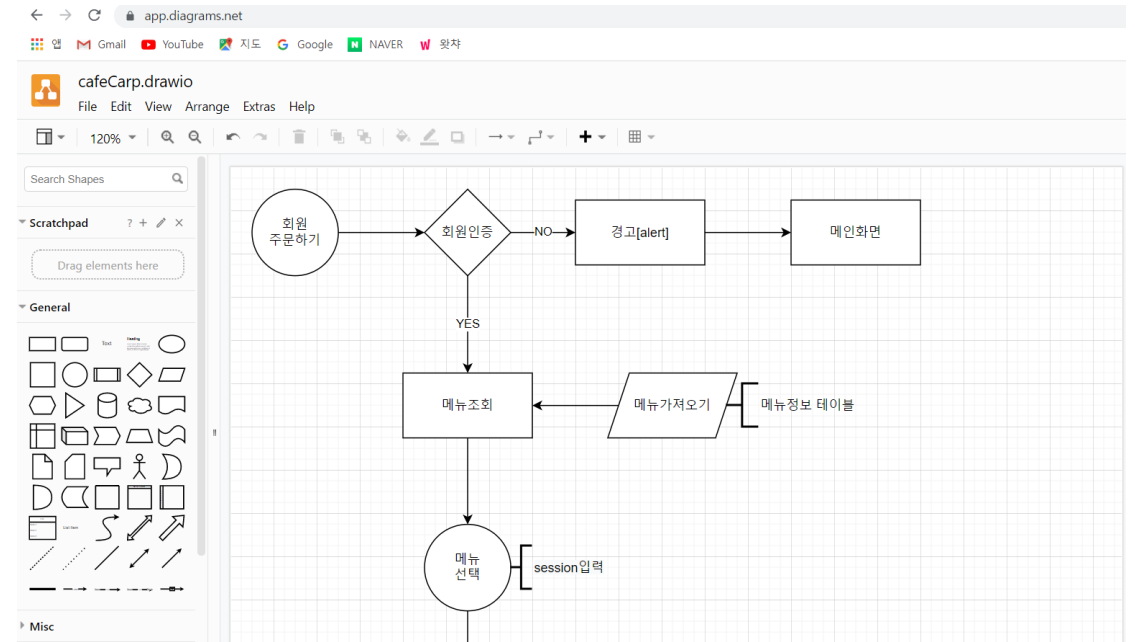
app.diagrams.net

앱 Gmail YouTube 지도 Google NAVER 왓챠

cafeCarp.drawio

File Edit View Arrange Extras Help

120%

Search Shapes

Scratchpad

Drag elements here

General

Text

Heading

Misc

회원
주문하기

회원인증

NO

경고[alert]

메인화면

YES

메뉴조회

메뉴가져오기

메뉴정보 테이블

메뉴
선택

session입력